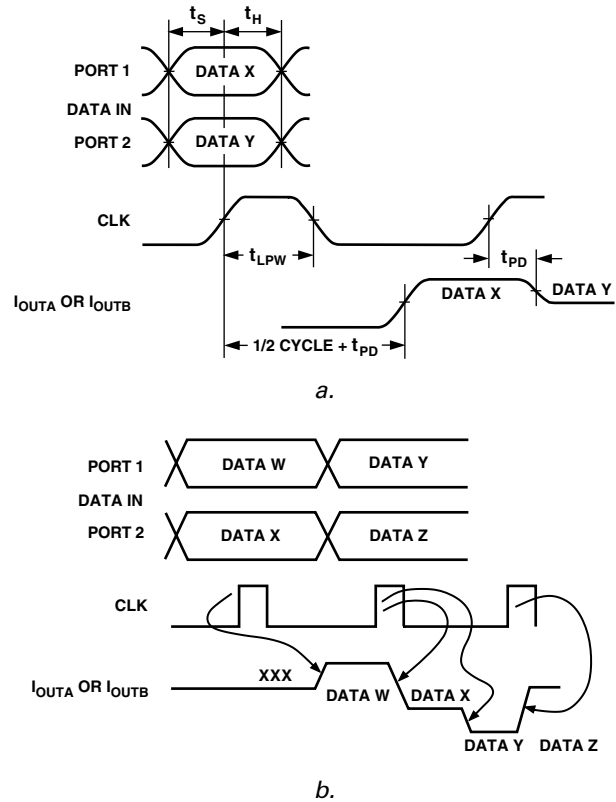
$t_S$ $t_H$

PORT 1 DATA X

DATA IN

PORT 2 DATA Y

CLK

$t_{LPW}$

$t_{PD}$

$I_{OUTA}$ OR $I_{OUTB}$

DATA X

DATA Y

1/2 CYCLE + $t_{PD}$

a.

PORT 1 DATA W DATA Y

DATA IN

PORT 2 DATA X DATA Z

CLK

$I_{OUTA}$ OR $I_{OUTB}$

XXX

DATA W

DATA X

DATA Y

DATA Z

b.